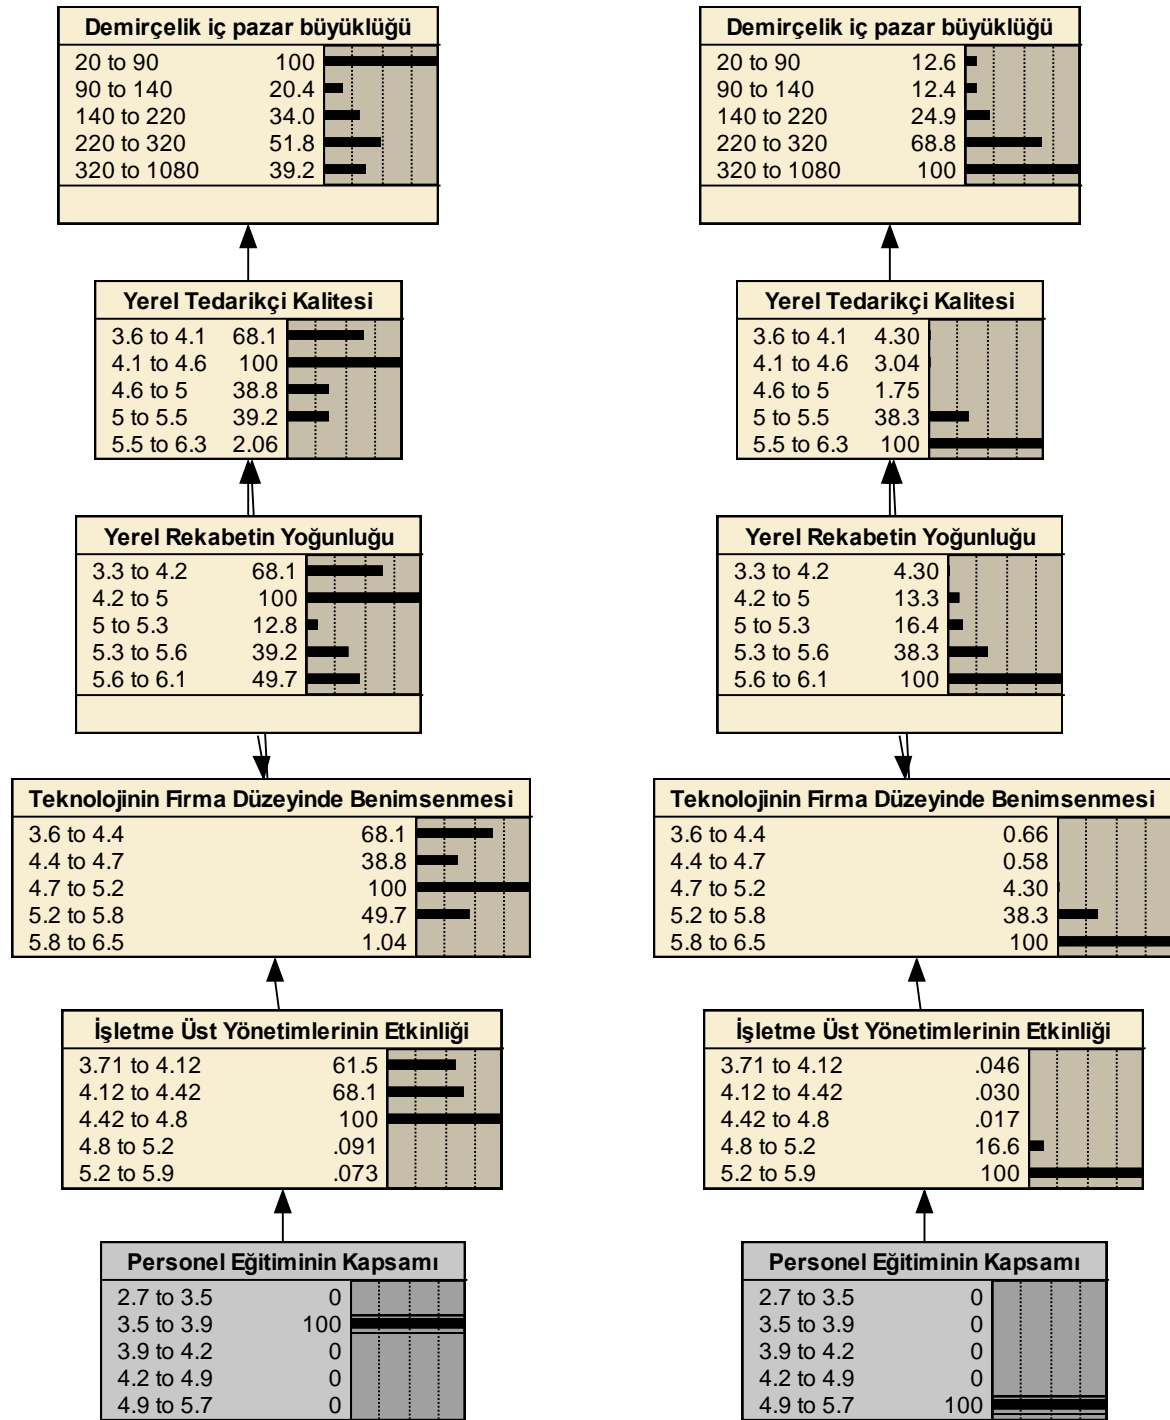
Demirçelik iç pazar büyüklüğü

| | |
|---|---|
| 20 to 90 | 100 |
| 90 to 140 | 20.4 |
| 140 to 220 | 34.0 |
| 220 to 320 | 51.8 |
| 320 to 1080 | 39.2 |

Yerel Tedarikçi Kalitesi

| | |
|---|---|
| 3.6 to 4.1 | 68.1 |
| 4.1 to 4.6 | 100 |
| 4.6 to 5 | 38.8 |
| 5 to 5.5 | 39.2 |
| 5.5 to 6.3 | 2.06 |

Yerel Rekabetin Yoğunluğu

| | |
|---|---|
| 3.3 to 4.2 | 68.1 |
| 4.2 to 5 | 100 |
| 5 to 5.3 | 12.8 |
| 5.3 to 5.6 | 39.2 |
| 5.6 to 6.1 | 49.7 |

Teknolojinin Firma Düzeyinde Benimsenmesi

| | |
|---|---|
| 3.6 to 4.4 | 68.1 |
| 4.4 to 4.7 | 38.8 |
| 4.7 to 5.2 | 100 |
| 5.2 to 5.8 | 49.7 |
| 5.8 to 6.5 | 1.04 |

İşletme Üst Yönetimlerinin Etkinliği

| | |
|---|---|
| 3.71 to 4.12 | 61.5 |
| 4.12 to 4.42 | 68.1 |
| 4.42 to 4.8 | 100 |
| 4.8 to 5.2 | .091 |
| 5.2 to 5.9 | .073 |

Personel Eğitiminin Kapsamı

| | |
|---|---|
| 2.7 to 3.5 | 0 |
| 3.5 to 3.9 | 100 |
| 3.9 to 4.2 | 0 |
| 4.2 to 4.9 | 0 |
| 4.9 to 5.7 | 0 |

Demirçelik iç pazar büyüklüğü

| | |
|---|---|
| 20 to 90 | 12.6 |
| 90 to 140 | 12.4 |
| 140 to 220 | 24.9 |
| 220 to 320 | 68.8 |
| 320 to 1080 | 100 |

Yerel Tedarikçi Kalitesi

| | |
|---|---|
| 3.6 to 4.1 | 4.30 |
| 4.1 to 4.6 | 3.04 |
| 4.6 to 5 | 1.75 |
| 5 to 5.5 | 38.3 |
| 5.5 to 6.3 | 100 |

Yerel Rekabetin Yoğunluğu

| | |
|---|---|
| 3.3 to 4.2 | 4.30 |
| 4.2 to 5 | 13.3 |
| 5 to 5.3 | 16.4 |
| 5.3 to 5.6 | 38.3 |
| 5.6 to 6.1 | 100 |

Teknolojinin Firma Düzeyinde Benimsenmesi

| | |
|---|---|
| 3.6 to 4.4 | 0.66 |
| 4.4 to 4.7 | 0.58 |
| 4.7 to 5.2 | 4.30 |
| 5.2 to 5.8 | 38.3 |
| 5.8 to 6.5 | 100 |

İşletme Üst Yönetimlerinin Etkinliği

| | |
|---|---|
| 3.71 to 4.12 | .046 |
| 4.12 to 4.42 | .030 |
| 4.42 to 4.8 | .017 |
| 4.8 to 5.2 | 16.6 |
| 5.2 to 5.9 | 100 |

Personel Eğitiminin Kapsamı

| | |
|---|---|
| 2.7 to 3.5 | 0 |
| 3.5 to 3.9 | 0 |
| 3.9 to 4.2 | 0 |
| 4.2 to 4.9 | 0 |
| 4.9 to 5.7 | 100 |